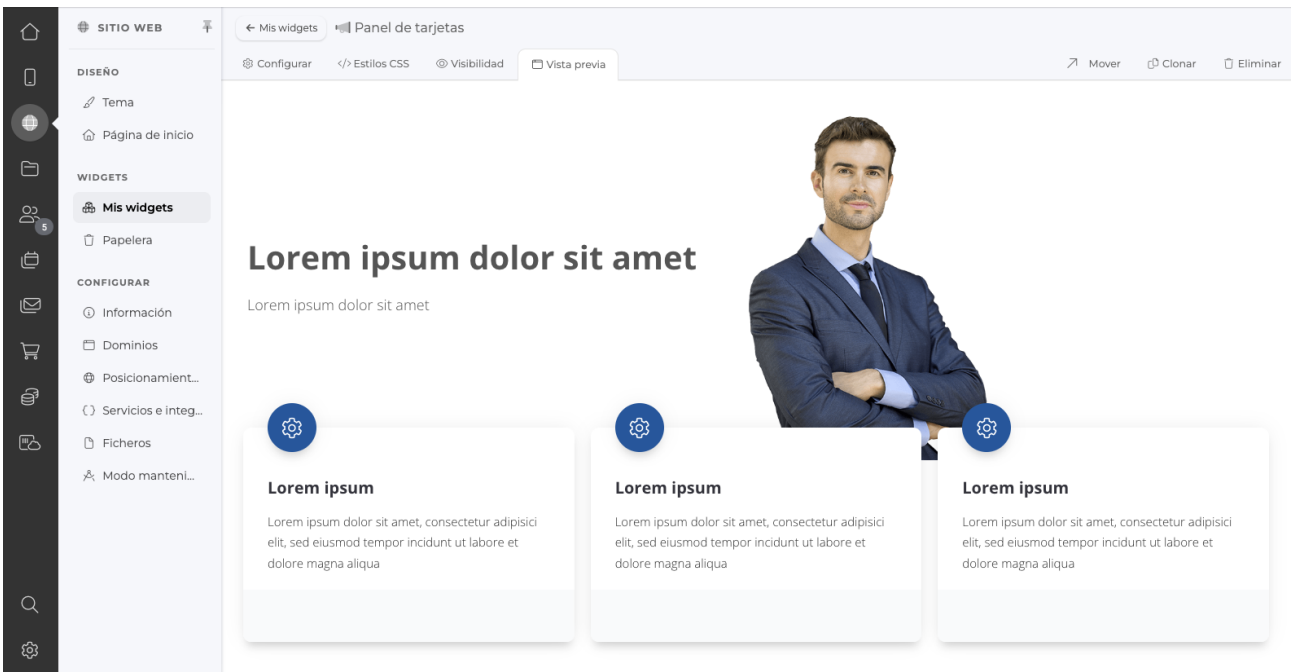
5

SITIO WEB

DISEÑO

Tema

Página de inicio

WIDGETS

Mis widgets

Papelera

CONFIGURAR

Información

Dominios

Posicionamient...

Servicios e integ...

Ficheros

Modo manteni...

← Mis widgets Panel de tarjetas

Configurar </> Estilos CSS Visibilidad Vista previa

Mover Clonar Eliminar

Lorem ipsum dolor sit amet

Lorem ipsum dolor sit amet

Lorem ipsum

Lorem ipsum dolor sit amet, consectetur adipisici elit, sed eiusmod tempor incidunt ut labore et dolore magna aliqua

Lorem ipsum

Lorem ipsum dolor sit amet, consectetur adipisici elit, sed eiusmod tempor incidunt ut labore et dolore magna aliqua

Lorem ipsum

Lorem ipsum dolor sit amet, consectetur adipisici elit, sed eiusmod tempor incidunt ut labore et dolore magna aliqua